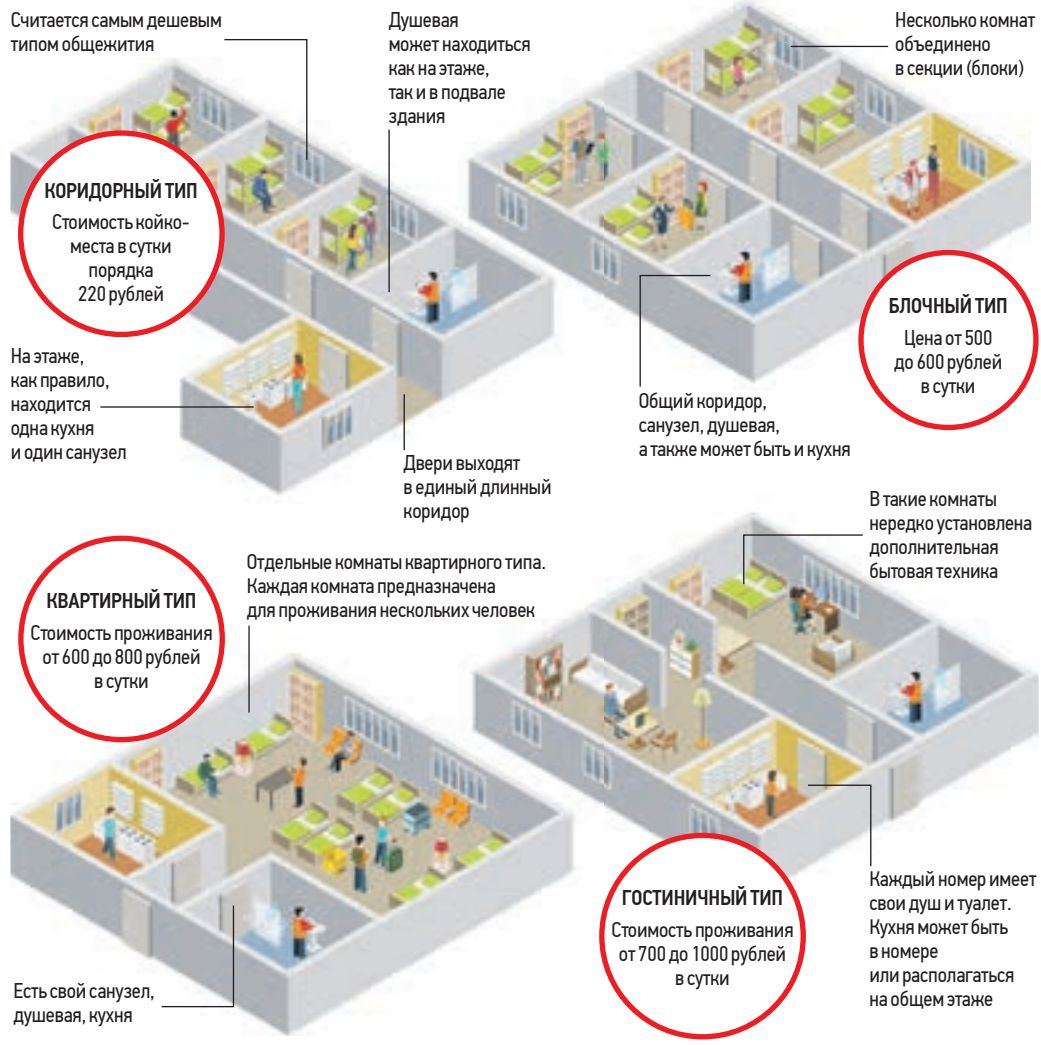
Считается самым дешевым типом общежития

Душевая может находиться как на этаже, так и в подвале здания

Несколько комнат объединено в секции (блоки)

КОРИДОРНЫЙ ТИП
Стоимость койко-места в сутки порядка 220 рублей

БЛОЧНЫЙ ТИП
Цена от 500 до 600 рублей в сутки

На этаже, как правило, находится одна кухня и один санузел

Общий коридор, санузел, душевая, а также может быть и кухня

Двери выходят в единый длинный коридор

В такие комнаты нередко установлена дополнительная бытовая техника

Отдельные комнаты квартирного типа. Каждая комната предназначена для проживания нескольких человек

КВАРТИРНЫЙ ТИП
Стоимость проживания от 600 до 800 рублей в сутки

ГОСТИНИЧНЫЙ ТИП
Стоимость проживания от 700 до 1000 рублей в сутки

Каждый номер имеет свои душ и туалет. Кухня может быть в номере или располагаться на общем этаже

Есть свой санузел, душевая, кухня